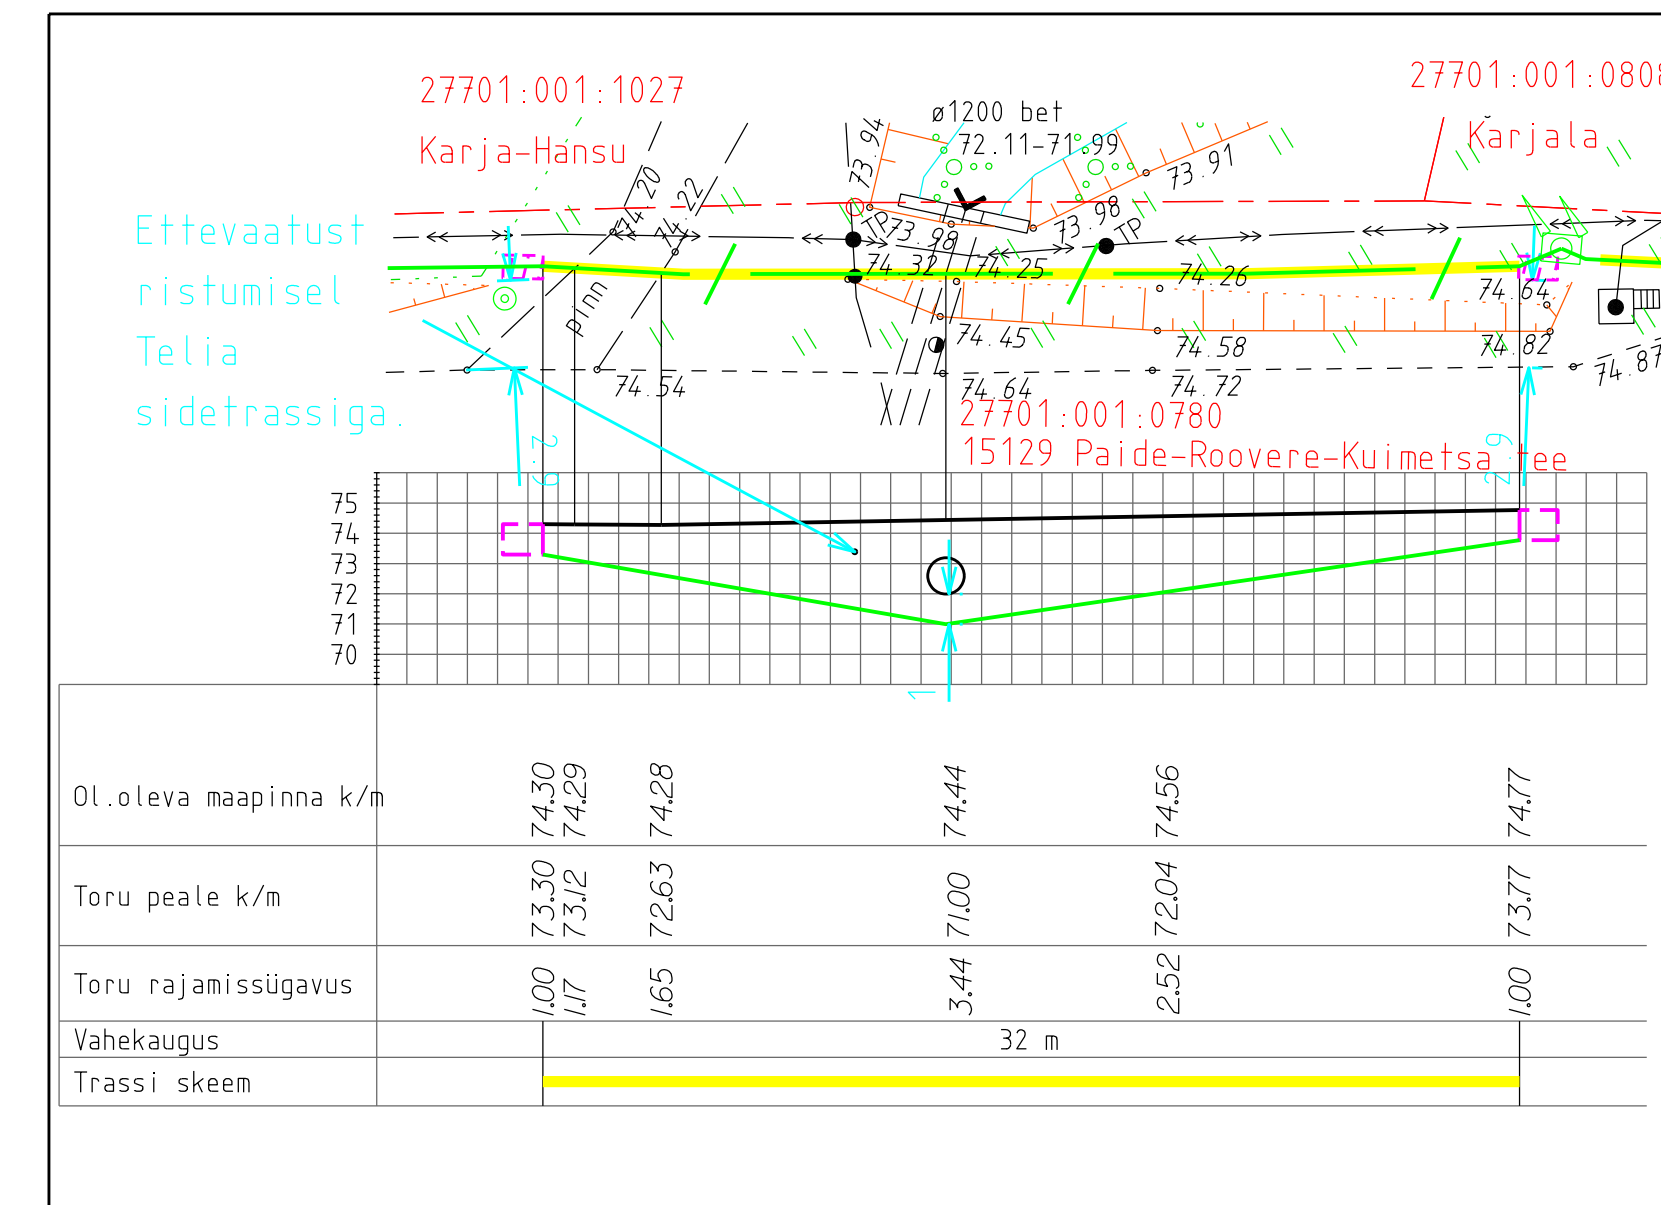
27701:001:1027

Karja-Hansu

27701:001:080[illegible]

Karjala

ø1200 bet
72.11-71.99

73.94
74.20
74.22
73.91
73.98
TP
73.98
TP
74.32
74.25
74.26
74.64
pinn
74.45
74.58
74.82
74.54
74.64
74.72
74.87

Ettevaatust ristumisel Telia sidetrassiga.

2.9
2.9

27701:001:0780
15129 Paide-Roovere-Kuimetsa tee

75
74
73
72
71
70

1

| | | | | | | | |
|---|---|---|---|---|---|---|---|
| Ol.oleva maapinna k/m | 74.30 | 74.29 | 74.28 | 74.44 | 74.56 | 74.77 |
| Toru peale k/m | 73.30 | 73.12 | 72.63 | 71.00 | 72.04 | 73.77 |
| Toru rajamissügavus | 1.00 | 1.17 | 1.65 | 3.44 | 2.52 | 1.00 |
| Vahekaugus | 32 m | | | | | |
| Trassi skeem | | | | | | |